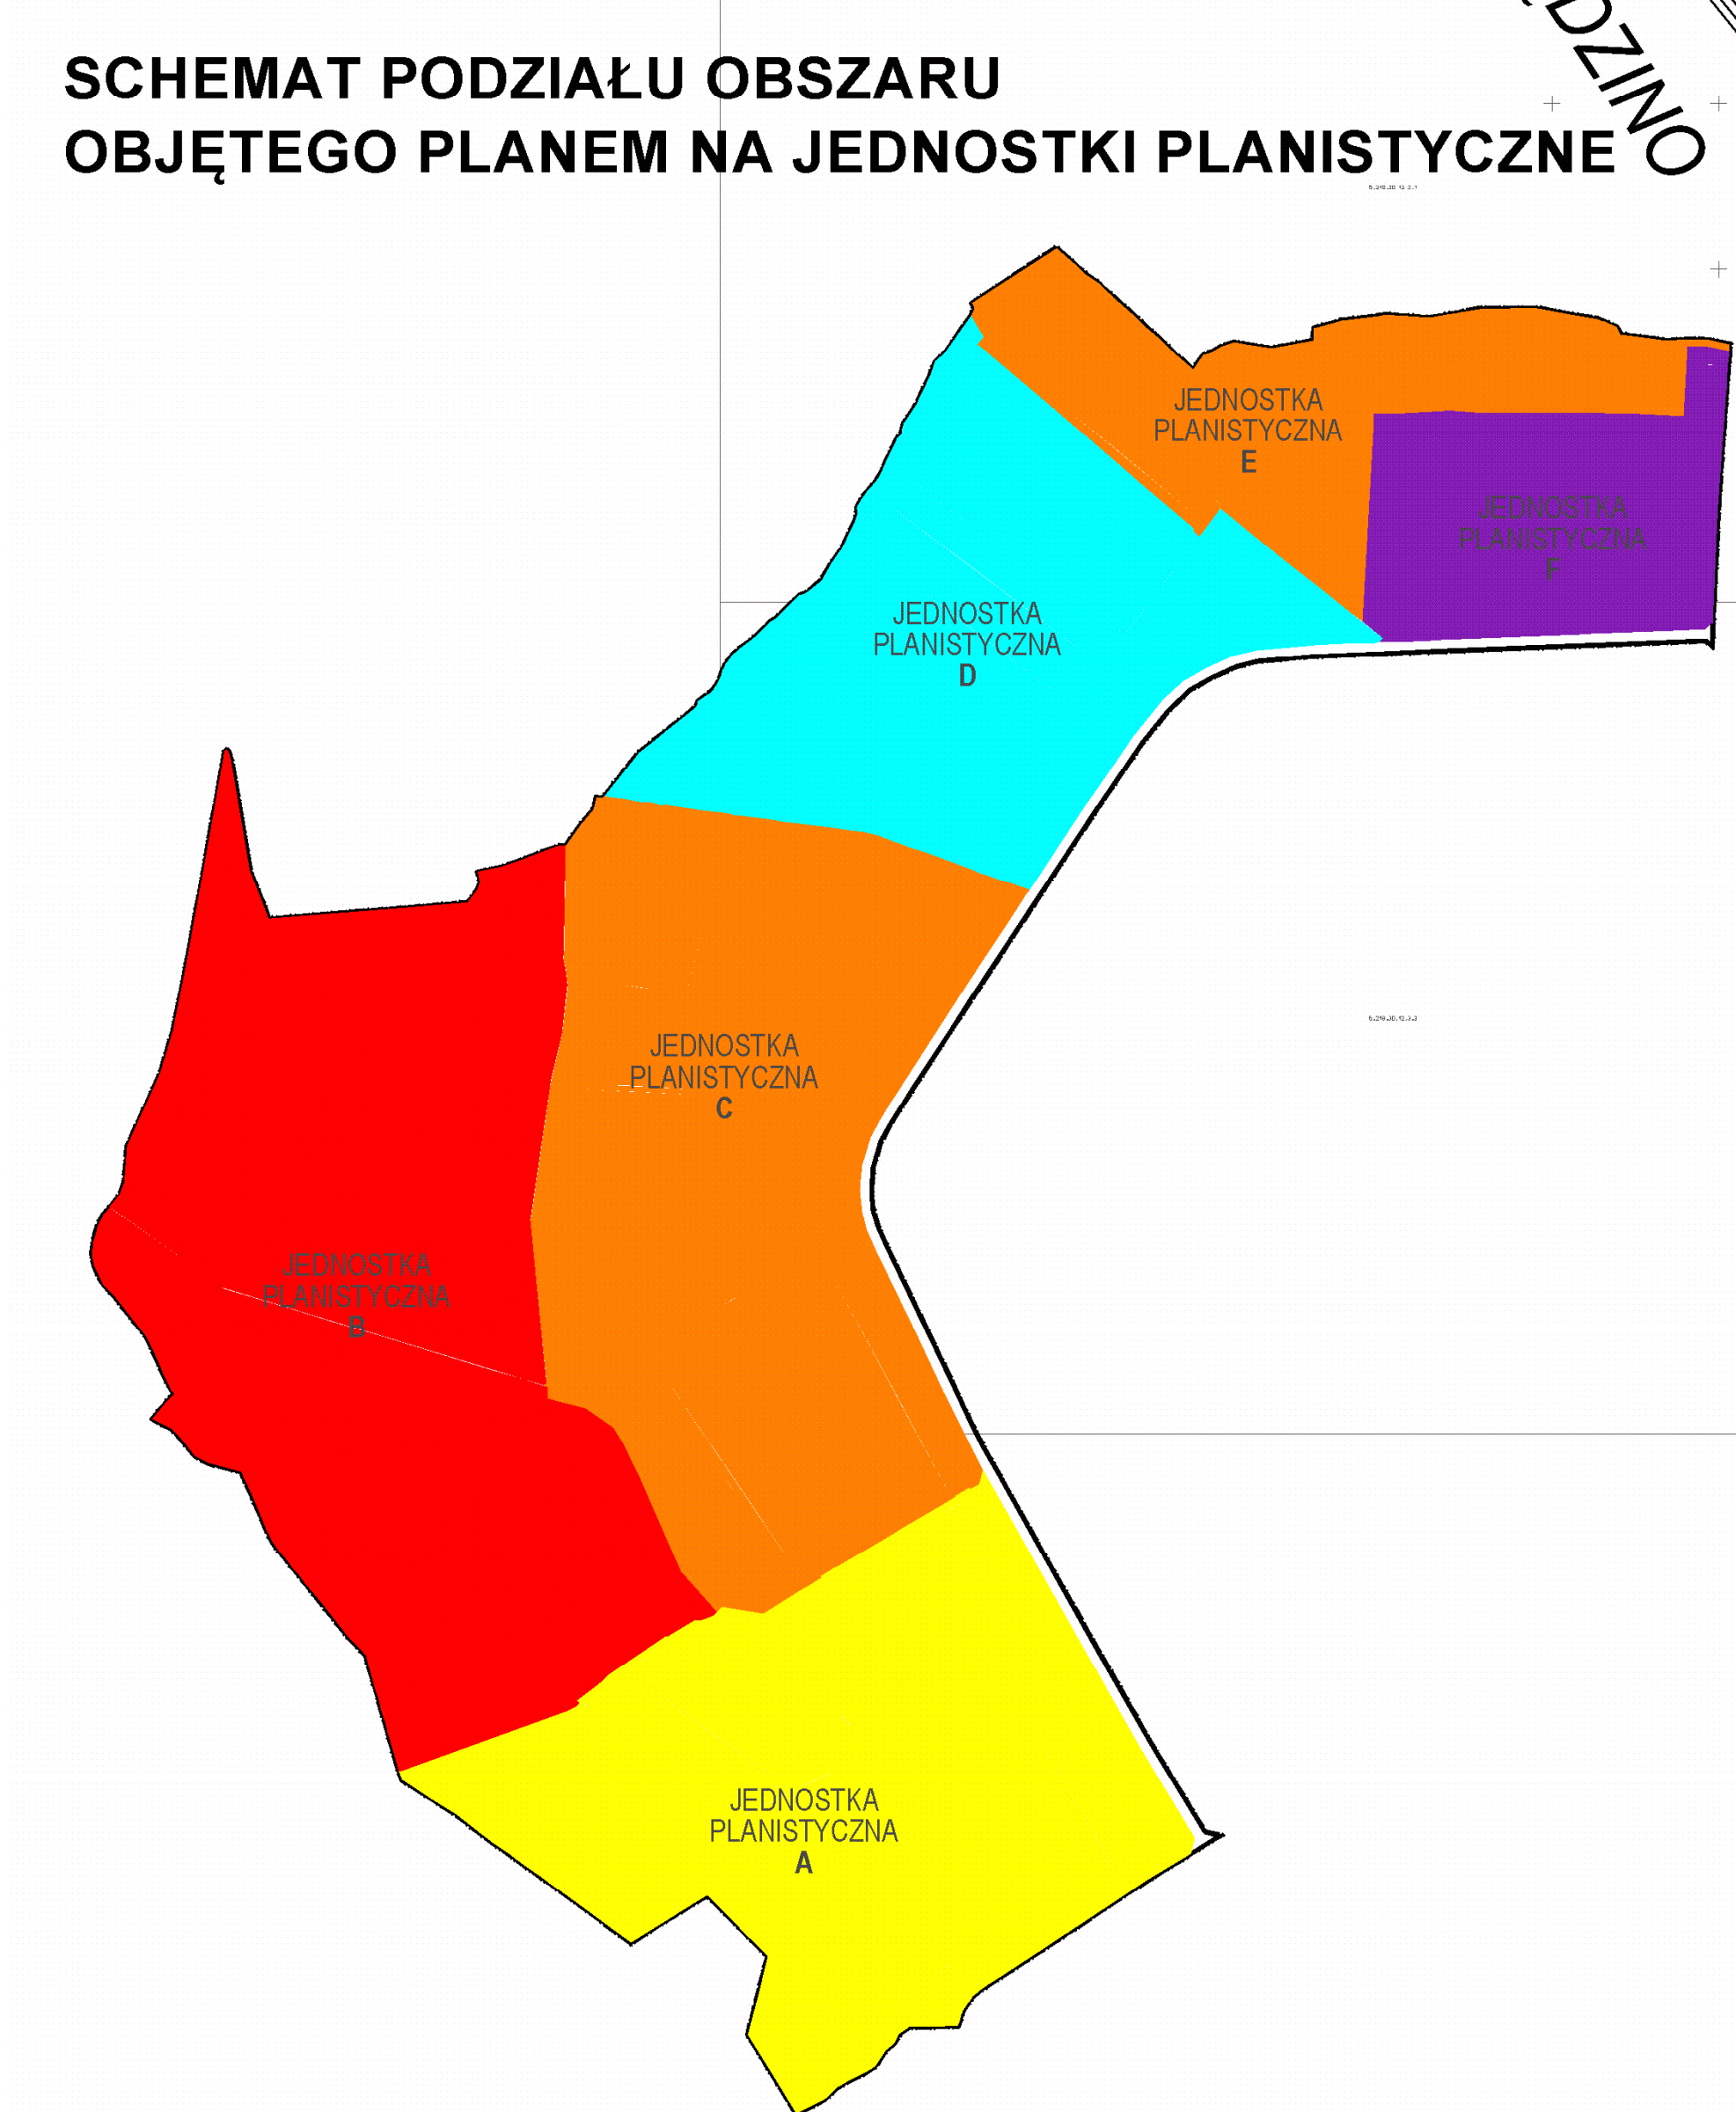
SCHEMAT PODZIAŁU OBSZARU
OBJĘTEGO PLANEM NA JEDNOSTKI PLANISTYCZNE

DZINO

JEDNOSTKA PLANISTYCZNA E

JEDNOSTKA PLANISTYCZNA F

JEDNOSTKA PLANISTYCZNA D

JEDNOSTKA PLANISTYCZNA C

JEDNOSTKA PLANISTYCZNA B

JEDNOSTKA PLANISTYCZNA A